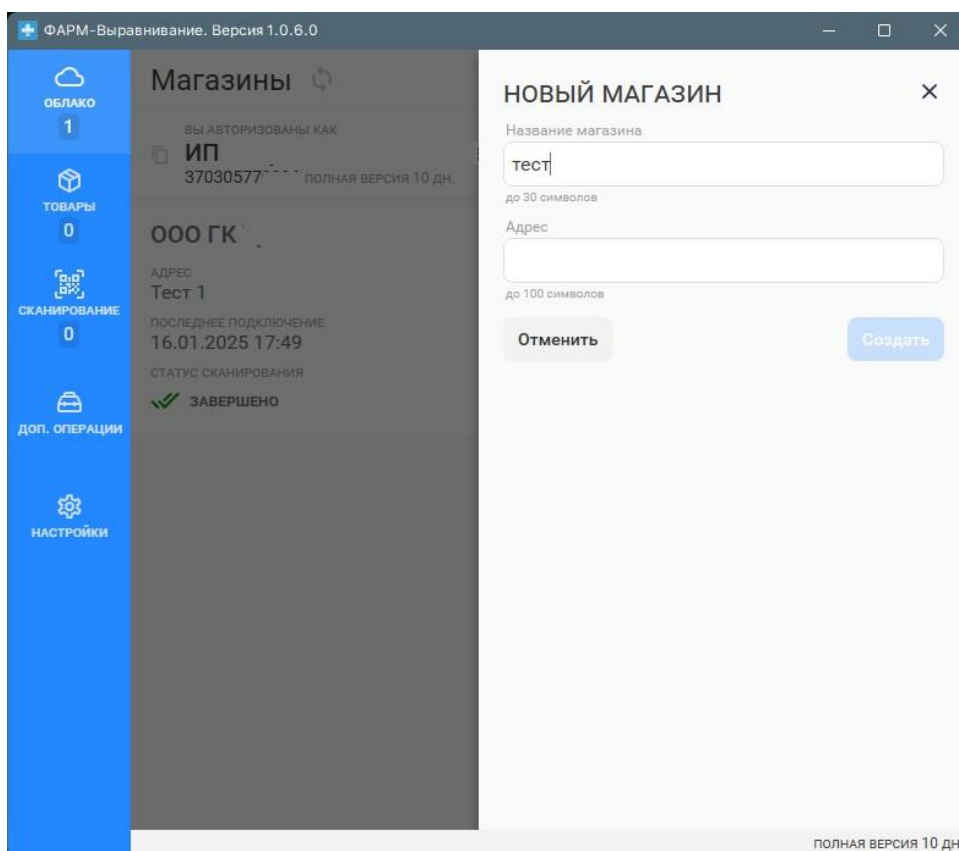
ФАРМ-Выравнивание. Версия 1.0.6.0

ОБЛАКО
1
ТОВАРЫ
0
СКАНИРОВАНИЕ
0
ДОП. ОПЕРАЦИИ
НАСТРОЙКИ

Магазины

ВЫ АВТОРИЗОВАНЫ КАК
ИП
37030577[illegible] ПОЛНАЯ ВЕРСИЯ 10 ДН.

ООО ГК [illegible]
АДРЕС
Тест 1
ПОСЛЕДНЕЕ ПОДКЛЮЧЕНИЕ
16.01.2025 17:49
СТАТУС СКАНИРОВАНИЯ
ЗАВЕРШЕНО

НОВЫЙ МАГАЗИН
Название магазина
тест
до 30 символов
Адрес
до 100 символов
Отменить
Создать

ПОЛНАЯ ВЕРСИЯ 10 ДН